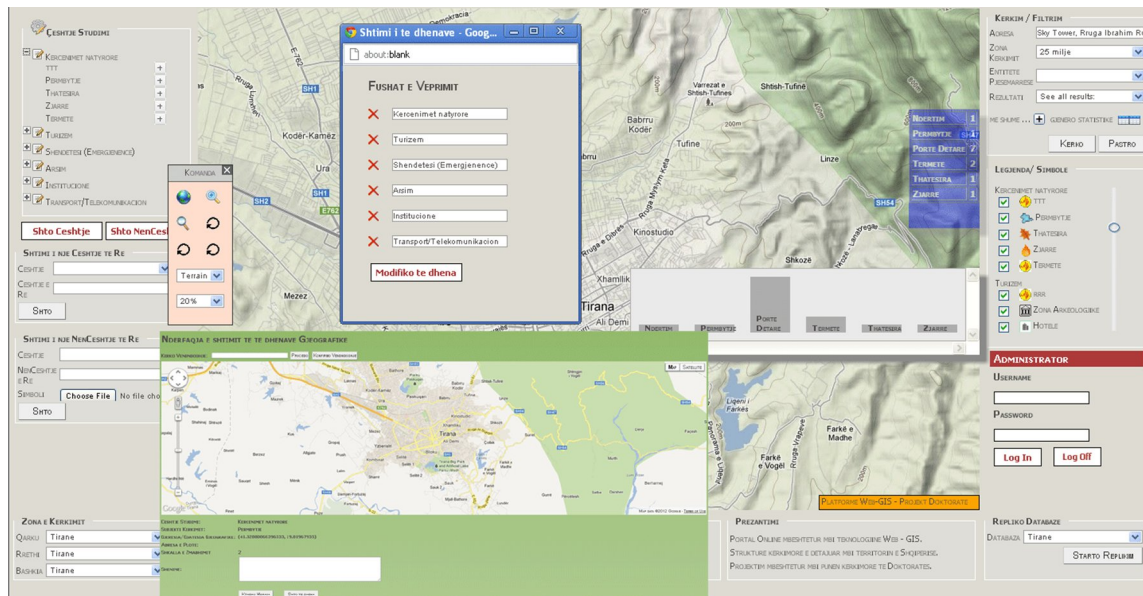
Çeshtje Studimi

Kercenimet natyrore
TTT +
Permbytje +
Thatesira +
Zjarre +
Termete +
Turizem
Shendetesi (Emergjenence)
Arsim
Institucione
Transport/Telekomunikacion

Shto Ceshtje | Shto NenCesh

Shtimi i nje Ceshtje te Re
Ceshtje
Ceshtje e Re
Shto

Shtimi i nje NenCeshtje te Re
Ceshtje
NenCeshtje e Re
Simboli | Choose File | No file cho
Shto

Komanda
Terrain
20%

Shtimi i te dhenave - Goog...
about:blank

Fushat e Veprimit
Kercenimet natyrore
Turizem
Shendetesi (Emergjenence)
Arsim
Institucione
Transport/Telekomunikacion
Modifiko te dhena

Kodër-Kamëz
Ura
Babru Kodër
Tufine
Shtish-Tufinë
Varrezat e Shtish-Tufines
Linze
Kinostudio
Shkozë
Xhamilik
Tirana
Ali Demi
Mezez
Ligeni i Farkës
Farkë e Madhe
Farkë e Vogël
Rruga Vrapeve
SH1
SH2
SH54
E762

Ndertim 1
Permbytje 1
Porte Detare 7
Termete 2
Thatesira 1
Zjarre 1

Ndertim | Permbytje | Porte Detare | Termete | Thatesira | Zjarre

Nderfaqja e shtimit te te dhenave Gjeografike
Kerko Vendndodhje | Prano | Kerkimi Vendndodhje
Map | Satellite
Ceshtje Studimi: Kercenimet natyrore
Subjekti Kerkimit: Permbytje
Gjeresia/Gjatesia Gjeografike: (41.3398866356315, 19.8367935)
Adresa e Plote:
Shkalla e Zmadhimit: 2
Shenime:

Kerkim / Filtrim
Adresa | Sky Tower, Rruga Ibrahim R
Zona Kerkimit | 25 milje
Entitete Pjesemarrese
Rezultate | See all results:
Me shume ... + Gjenero statistike
Kerko | Pastro

Legjenda/ Simbole
Kercenimet natyrore
TTT
Permbytje
Thatesira
Zjarre
Termete
Turizem
RRR
Zona Arkeologjike
Hotele

Administrator
Username
Password
Log In | Log Off

Platforme Web-GIS - Projekt Doktorate

Zona e Kerkimit
Qarku | Tirane
Rrethi | Tirane
Bashkia | Tirane

Prezantimi
Portal Online mbeshtetur mbi teknologjine Web - GIS.
Strukture kerkimore e detajuar mbi territorin e Shqiperise.
Projektim mbeshtetur mbi punen kerkimore te Doktorates.

Repliko Databaze
Databaza | Tirane
Starto Replikim